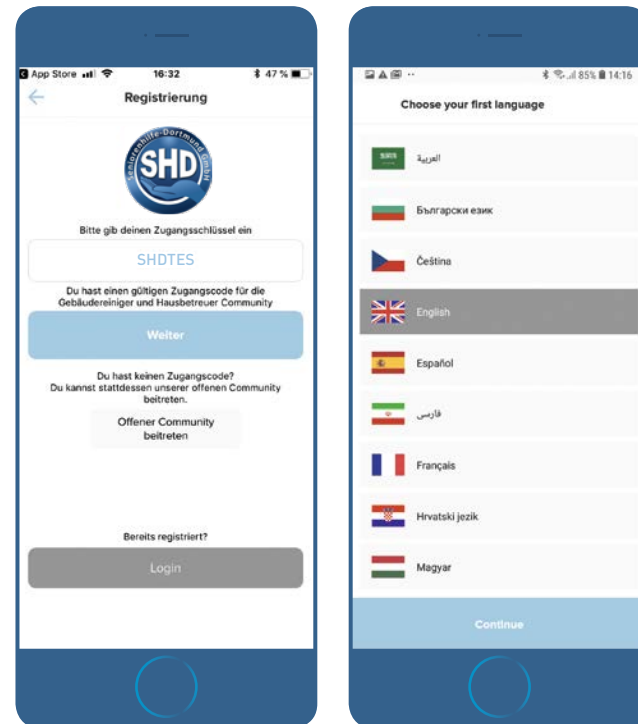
App Store 16:32 47 %

Registrierung

Seniorenhilfe-Dortmund GmbH
SHD

Bitte gib deinen Zugangsschlüssel ein

SHDTES

Du hast einen gültigen Zugangscode für die Gebäudereiniger und Hausbetreuer Community

Weiter

Du hast keinen Zugangscode?
Du kannst stattdessen unserer offenen Community beitreten.

Offener Community beitreten

Bereits registriert?

Login

85% 14:16

Choose your first language

العربية

Български език

Čeština

English

Español

فارسی

Français

Hrvatski jezik

Magyar

Continue